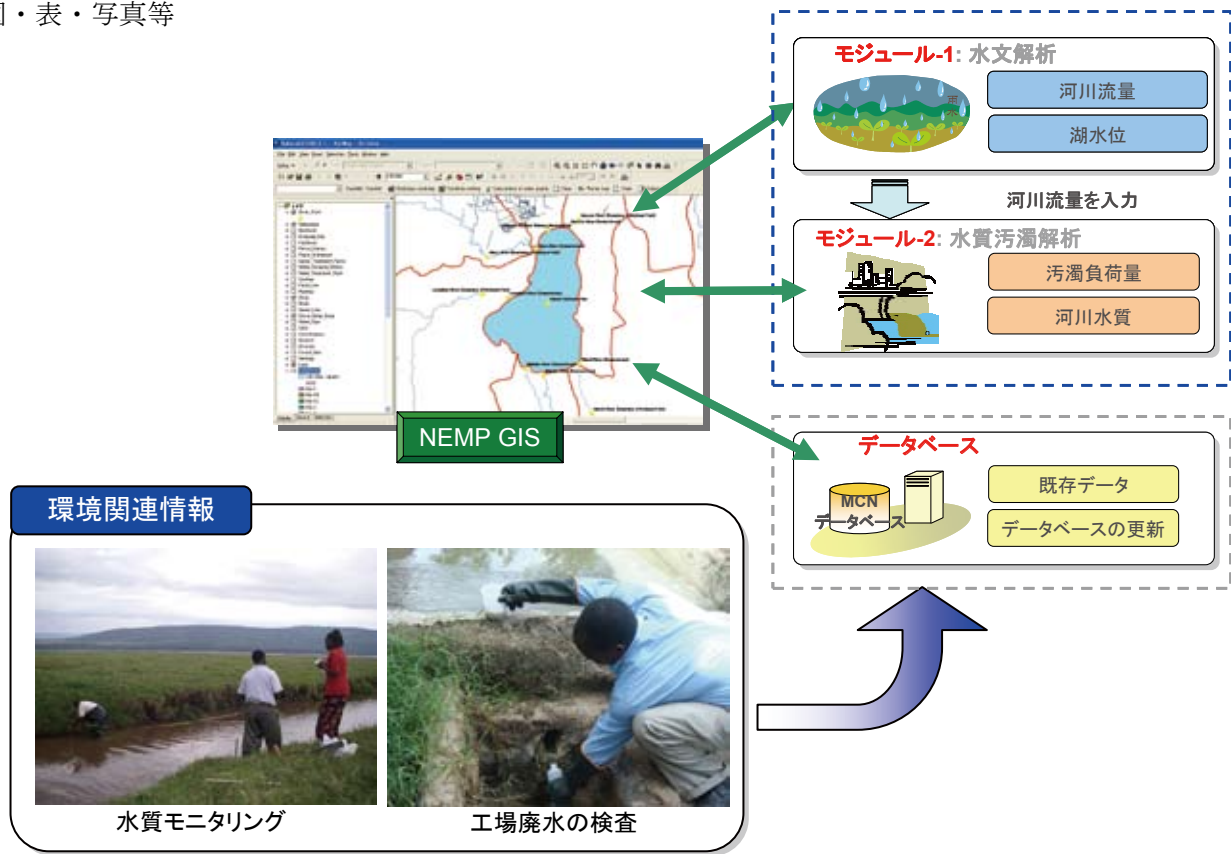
]・表・写真等

モジュール-1: 水文解析

河川流量

湖水位

河川流量を入力

モジュール-2: 水質汚濁解析

汚濁負荷量

河川水質

NEMP GIS

データベース

MCN データベース

既存データ

データベースの更新

環境関連情報

水質モニタリング

工場廃水の検査